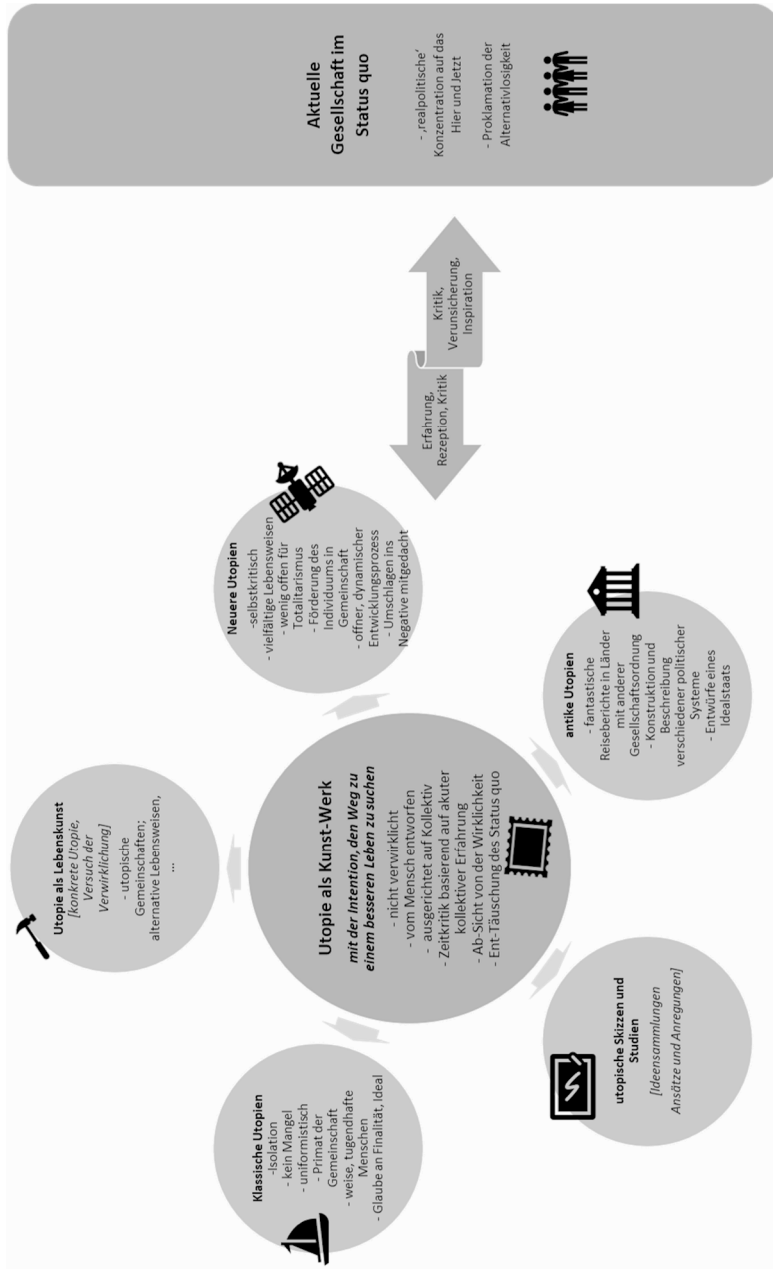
Aktuelle Gesellschaft im Status quo

- ‚realpolitische' Konzentration auf das Hier und Jetzt
- Proklamation der Alternativlosigkeit

Kritik, Verunsicherung, Inspiration

Erfahrung, Rezeption, Kritik

Neuere Utopien
-selbstkritisch
- vielfältige Lebensweisen
- wenig offen für Totalitarismus
- Förderung des Individuums in Gemeinschaft
- offner, dynamischer Entwicklungsprozess
- Umschlagen ins Negative mitgedacht

Utopie als Lebenskunst
[konkrete Utopie, Versuch der Verwirklichung]
- utopische Gemeinschaften; alternative Lebensweisen, ...

Utopie als Kunst-Werk
mit der Intention, den Weg zu einem besseren Leben zu suchen
- nicht verwirklicht
- vom Mensch entworfen
- ausgerichtet auf Kollektiv
- Zeitkritik basierend auf akuter kollektiver Erfahrung
- Ab-Sicht von der Wirklichkeit
- Ent-Täuschung des Status quo

antike Utopien
- fantastische Reiseberichte in Länder mit anderer Gesellschaftsordnung
- Konstruktion und Beschreibung verschiedener politischer Systeme
- Entwürfe eines Idealstaats

Klassische Utopien
-Isolation
- kein Mangel
- uniformistisch
- Primat der Gemeinschaft
- weise, tugendhafte Menschen
- Glaube an Finalität, Ideal

utopische Skizzen und Studien
[Ideensammlungen Ansätze und Anregungen]